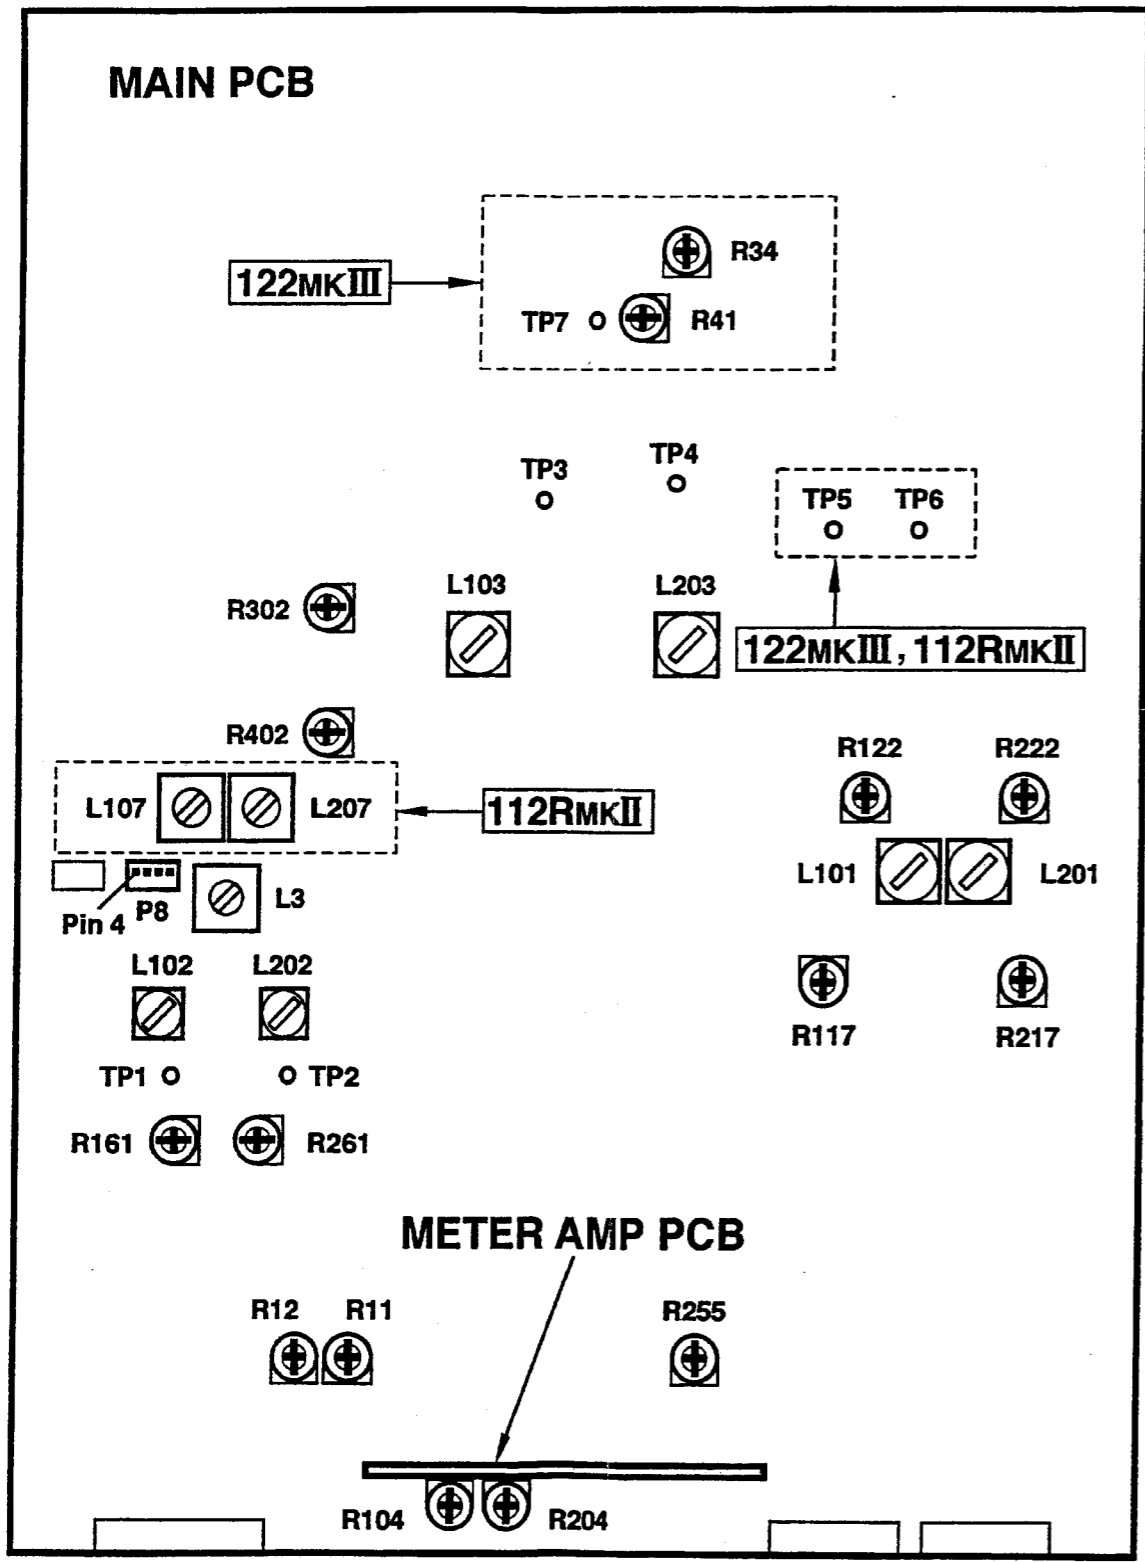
MAIN PCB

122MKIII

R34

TP7

R41

TP3

TP4

TP5

TP6

R302

L103

L203

122MKIII, 112RMKII

R402

R122

R222

L107

L207

112RMKII

L101

L201

P8

L3

Pin 4

L102

L202

R117

R217

TP1

TP2

R161

R261

METER AMP PCB

R12

R11

R255

R104

R204